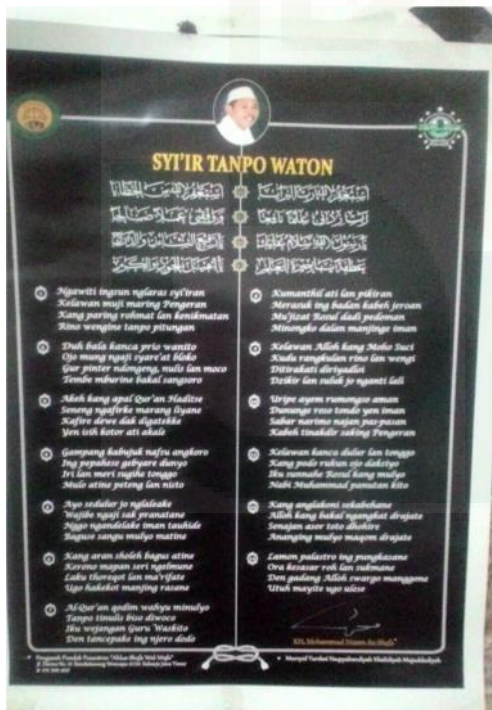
SYI'IR TANPO WATON

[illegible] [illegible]
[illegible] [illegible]
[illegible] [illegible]
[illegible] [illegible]

Ngawiti ingsun nglaras syi'iran
Kelawan muji maring Pengeran
Kang paring rohmat lan kenikmatan
Rino wengine tanpo pitungan

Duh bala kanca prio wanito
Ojo mung ngaji syare'at bloko
Gur pinter ndongeng, nulis lan moco
Tembe mburine bakal sangsoro

Akeh kang apal Qur'an Haditse
Seneng ngafirke marang liyane
Kafire dewe dak digatekke
Yen isih kotor ati akale

Gampang kabujuk nafsu angkoro
Ing pepaese gebyare dunyo
Iri lan meri sugihe tonggo
Mulo atine peteng lan nisto

Ayo sedulur jo nglaleake
Wajibe ngaji sak pranatane
Nggo ngandelake iman tauhide
Baguse sangu mulyo matine

Kang aran sholeh bagus atine
Kerono mapan seri ngelmune
Laku thoreqot lan ma'rifate
Ugo hakekot manjing rasane

Al Qur'an qodim wahyu minulyo
Tanpo tinulis biso diwoco
Iku wejangan Guru Waskito
Den tancepake ing njero dodo

Kumanthil ati lan pikiran
Mrasuk ing badan kabeh jeroan
Mu'jizat Rosul dadi pedoman
Minongko dalan manjinge iman

Kelawan Alloh kang Moho Suci
Kudu rangkulan rino lan wengi
Ditirakati diriyadohi
Dzikir lan suluk jo nganti lali

Uripe ayem rumongso aman
Dununge roso tondo yen iman
Sabar narimo najan pas-pasan
Kabeh tinakdir saking Pengeran

Kelawan konco dulur lan tonggo
Kang podo rukun ojo dokstro
Iku sunnahe Rosul kang mulyo
Nabi Muhammad panutan kito

Kang anglakoni sekabehane
Alloh kang bakal ngangkat drajate
Senajan asor toto dhohire
Ananging mulyo maqom drajate

Lamon palastro ing pungkasane
Ora kesasar roh lan sukmane
Den gadang Alloh swargo manggone
Utuh mayite ugo ulese

KH. Mohammad Nizam As-Shofa

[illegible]

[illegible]